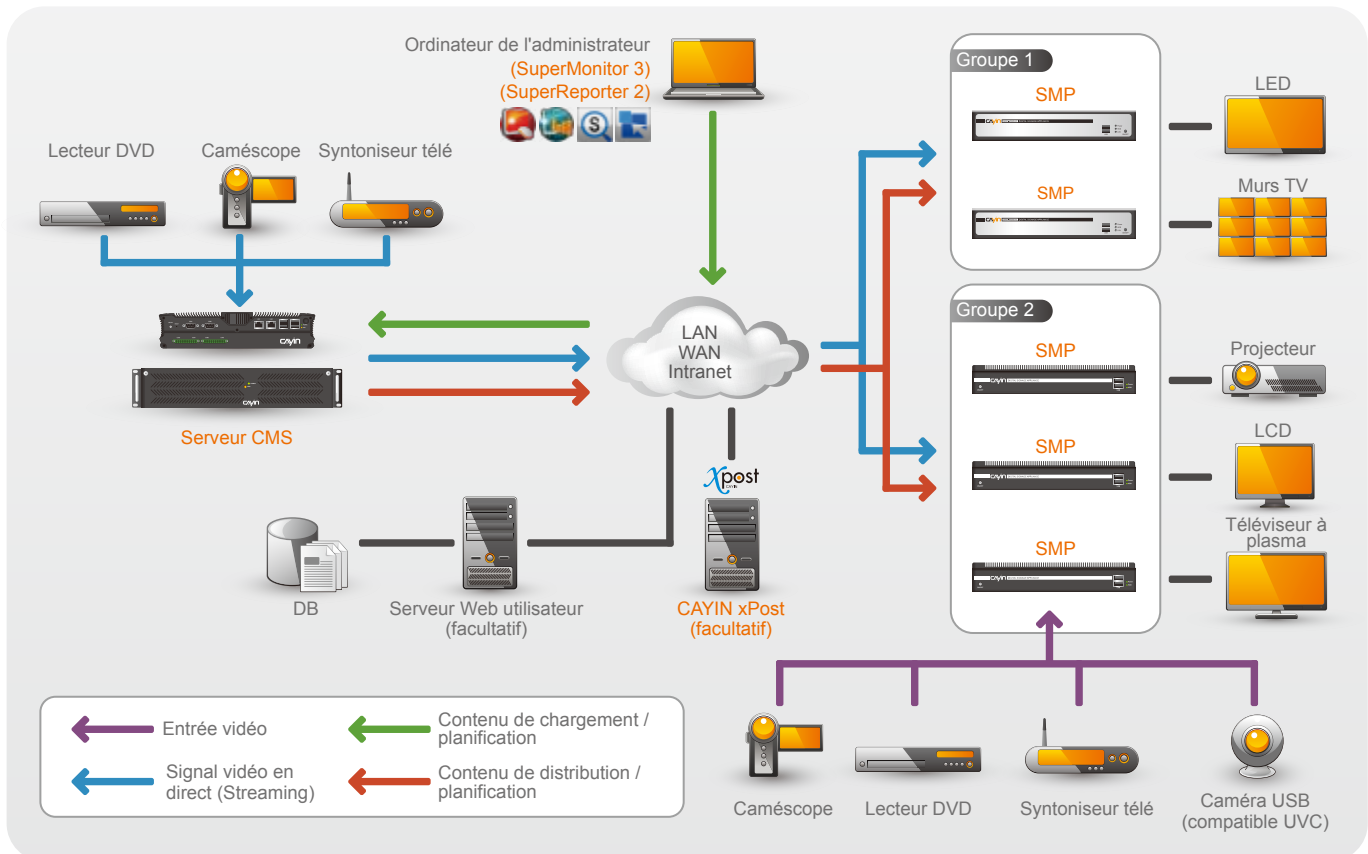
Ordinateur de l'administrateur
(SuperMonitor 3)
(SuperReporter 2)

Lecteur DVD
Caméscope
Syntoniseur télé

Serveur CMS

LAN
WAN
Intranet

xpost

DB
Serveur Web utilisateur
(facultatif)
CAYIN xPost
(facultatif)

Groupe 1
SMP
SMP
LED
Murs TV

Groupe 2
SMP
SMP
SMP
Projecteur
LCD
Téléviseur à plasma

Entrée vidéo
Contenu de chargement / planification
Signal vidéo en direct (Streaming)
Contenu de distribution / planification

Caméscope
Lecteur DVD
Syntoniseur télé
Caméra USB
(compatible UVC)